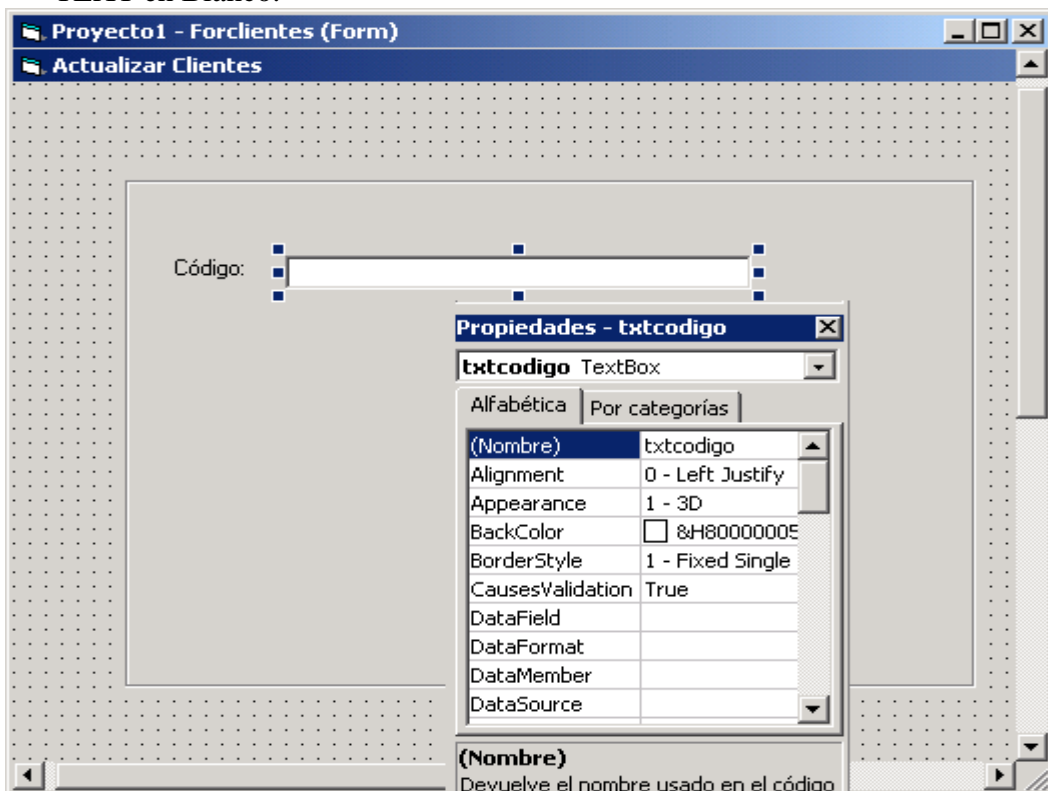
TEXT en Blanco.

Proyecto1 - Forclientes (Form)

Actualizar Clientes

Código:

Propiedades - txtcodigo

txtcodigo TextBox

Alfabética | Por categorías

| (Nombre) | txtcodigo |
|---|---|
| Alignment | 0 - Left Justify |
| Appearance | 1 - 3D |
| BackColor | &H80000005 |
| BorderStyle | 1 - Fixed Single |
| CausesValidation | True |
| DataField | |
| DataFormat | |
| DataMember | |
| DataSource | |

(Nombre)
Devuelve el nombre usado en el código